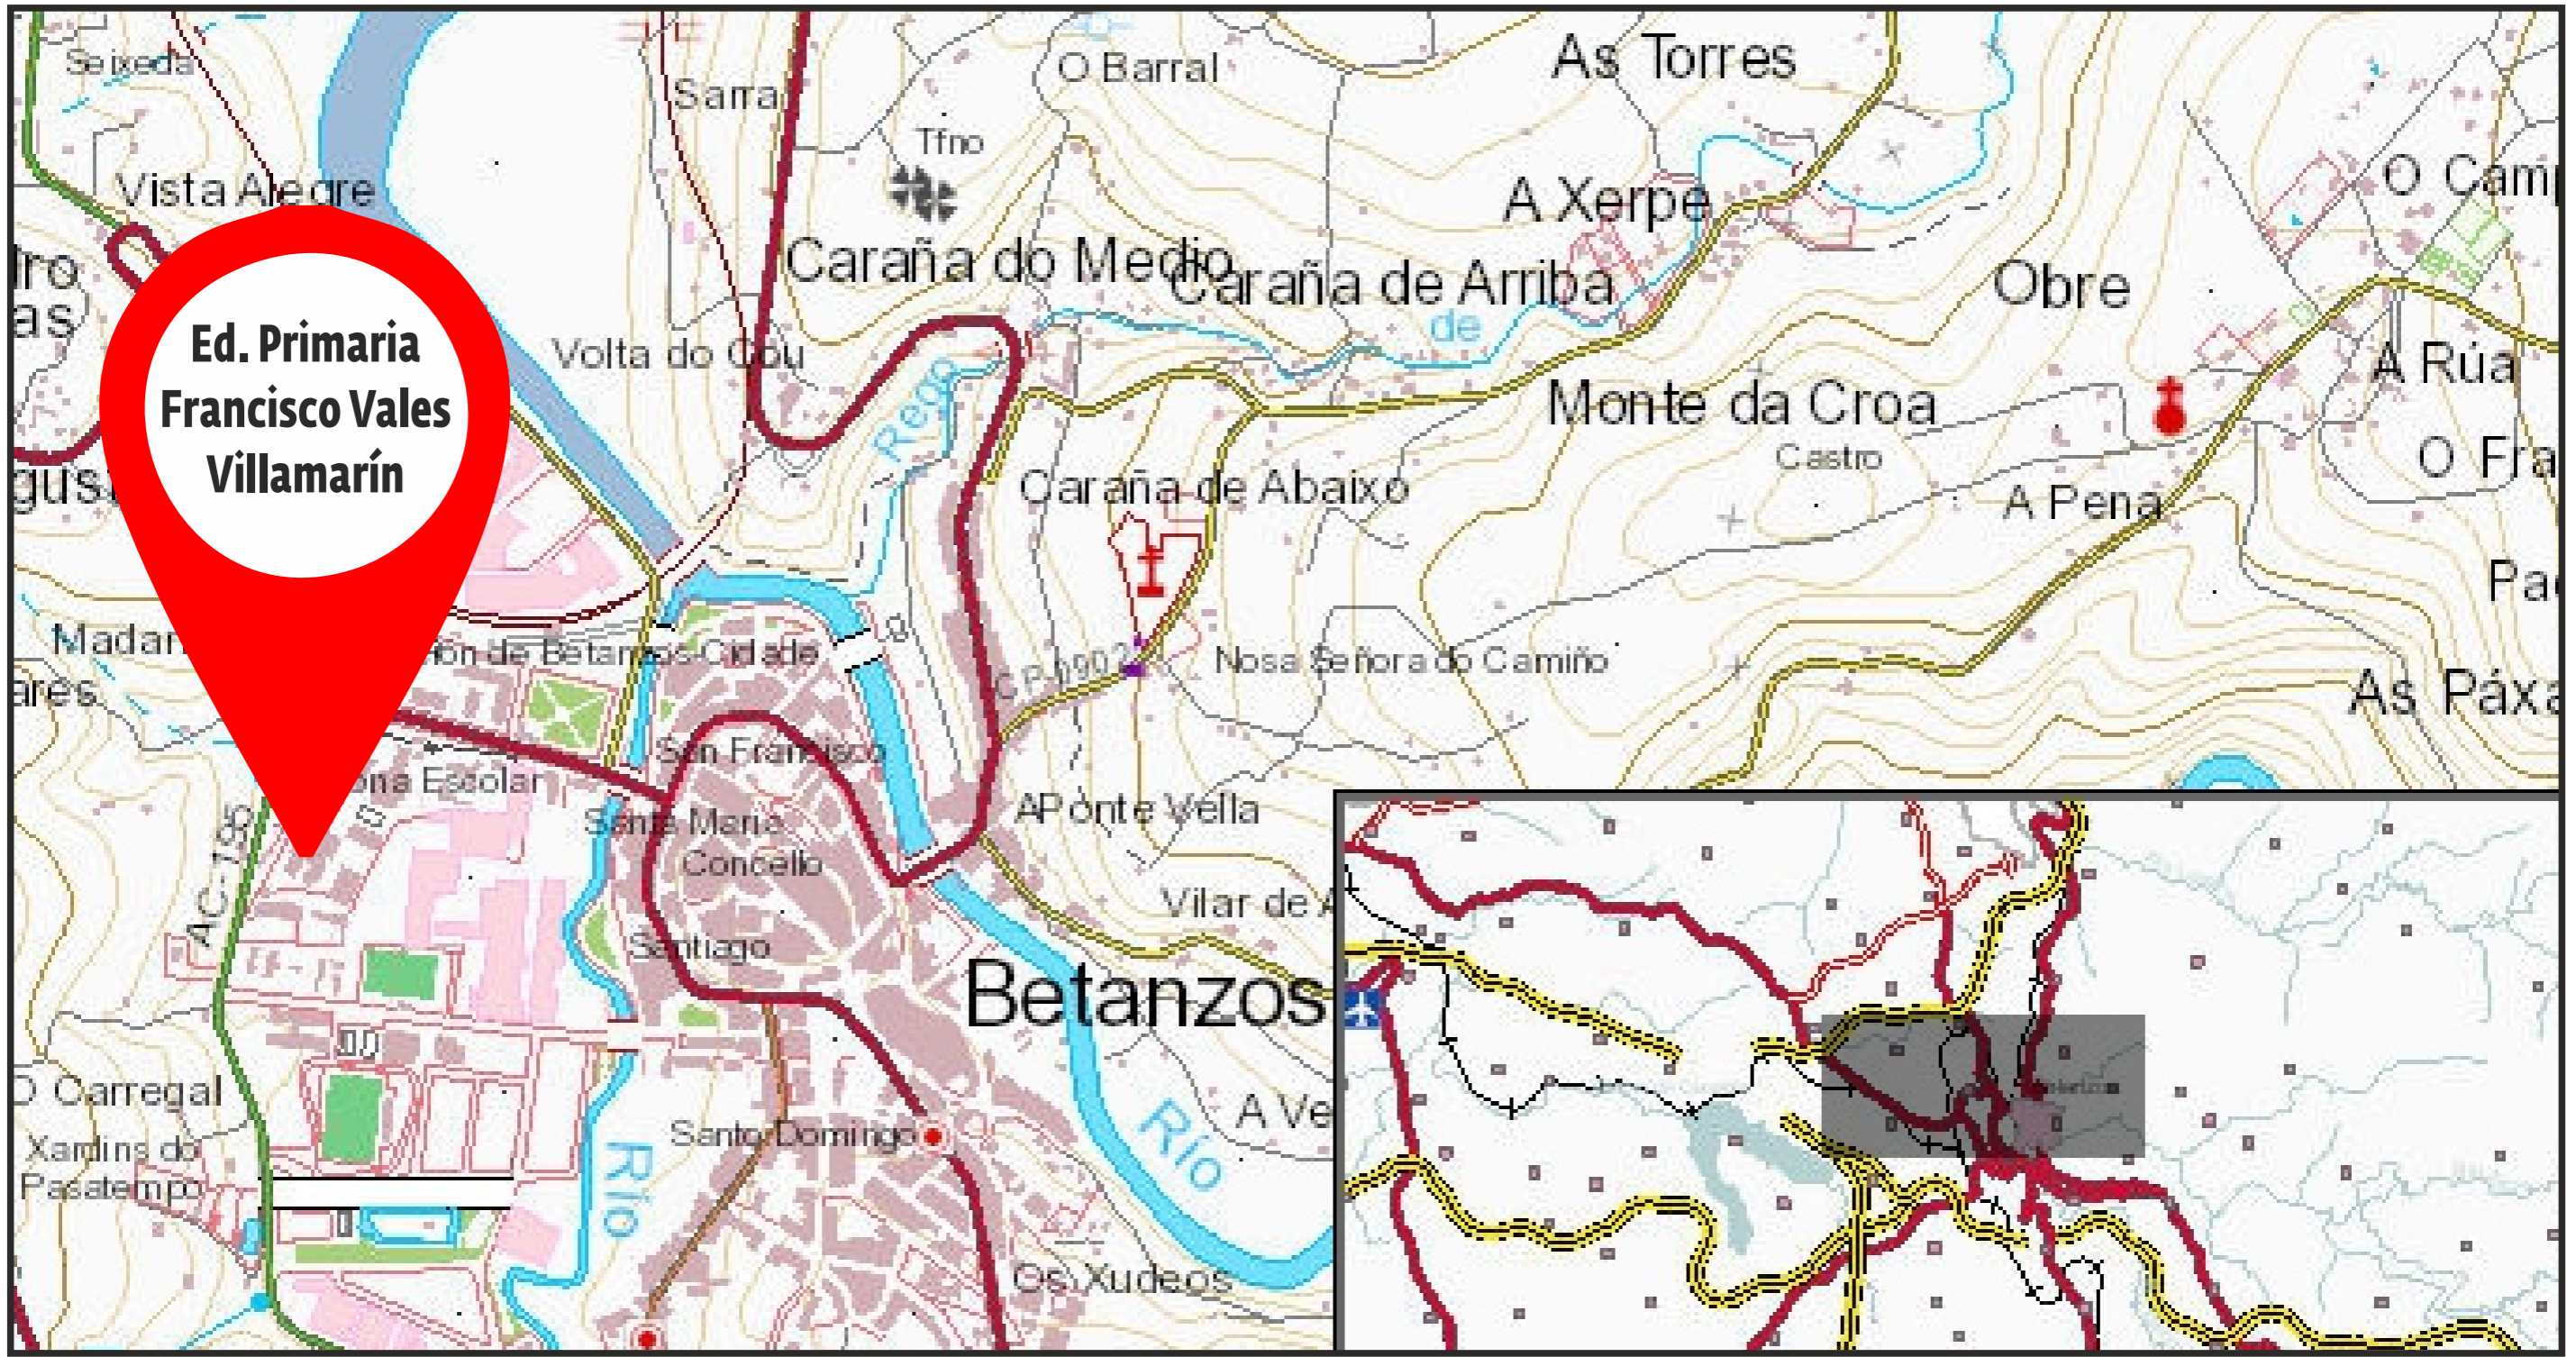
Seixeda
Sarra
O Barral
As Torres
Tfno
Vista Alegre
A Xerpe
O Camp
Caraña do Medio
Caraña de Arriba
de
Obre
Ed. Primaria
Francisco Vales
Villamarín
Volta do Cou
Rego
Monte da Croa
A Rúa
Castro
O Fra
Caraña de Abaixo
A Pena
Pa
Madar
ción de Betanzos-Cidade
CP-0902
Nosa Señora do Camiño
As Páxa
San Francisco
ona Escolar
Santa María
A Ponte Vella
Concello
AC-165
Vilar de A
Santiago
Betanzos
O Carregal
A Ve
Xardins do Pasatempo
Santo Domingo
Río
Río
Os Xudeos